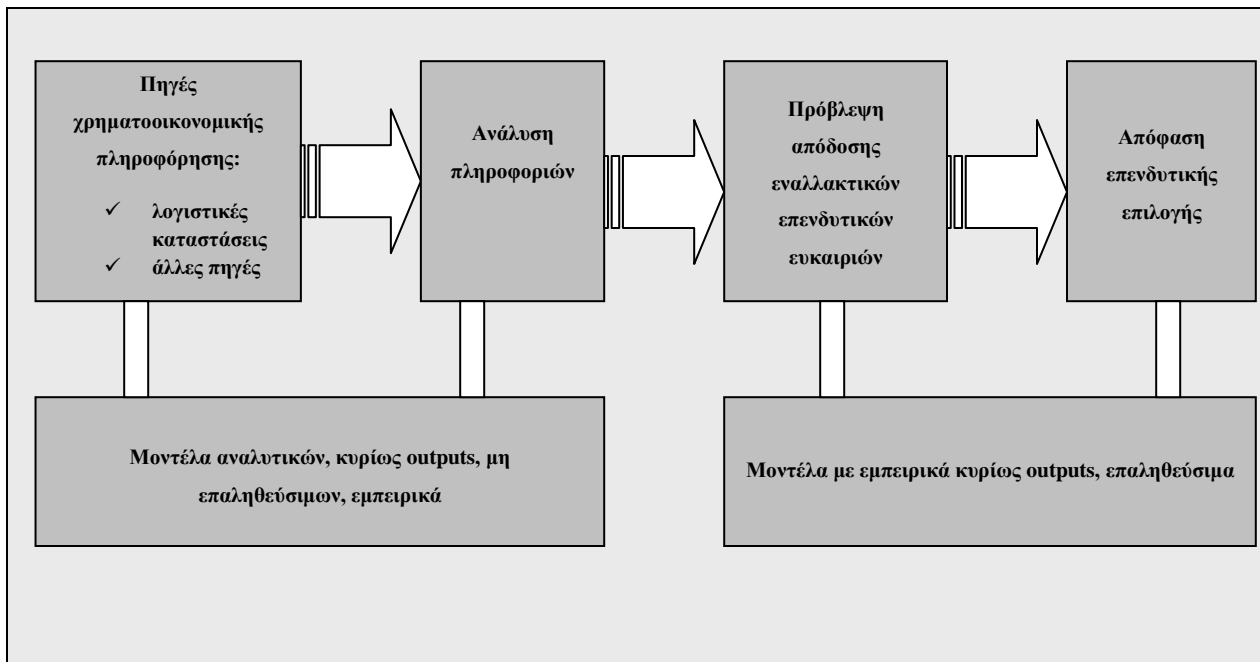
Πηγές χρηματοοικονομικής πληροφόρησης:

✓ λογιστικές καταστάσεις
✓ άλλες πηγές

Ανάλυση πληροφοριών

Πρόβλεψη απόδοσης εναλλακτικών επενδυτικών ευκαιριών

Απόφαση επενδυτικής επιλογής

Μοντέλα αναλυτικών, κυρίως outputs, μη επαληθεύσιμων, εμπειρικά

Μοντέλα με εμπειρικά κυρίως outputs, επαληθεύσιμα